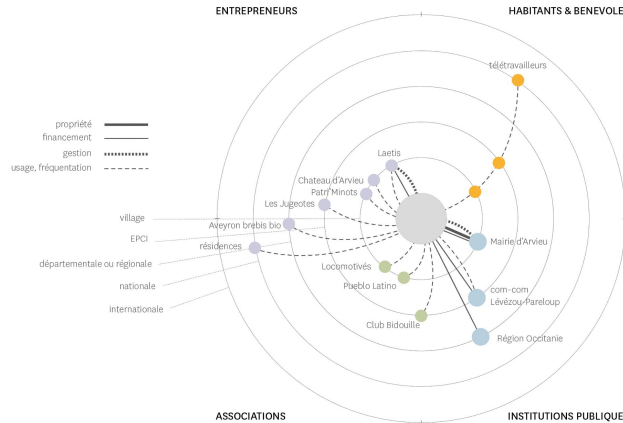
ENTREPRENEURS

HABITANTS & BENEVOLE

télétravailleurs

propriété
financement
gestion
usage, fréquentation

Laetis
Chateau d'Arvieu
Patr'Minots
Les Jugeotes

village
EPCI
départementale ou régionale
nationale
internationale

Aveyron brebis bio
résidences

Mairie d'Arvieu

Locomotivés
Pueblo Latino

com-com Lévézou-Pareloup

Club Bidouille

Région Occitanie

ASSOCIATIONS

INSTITUTIONS PUBLIQUE